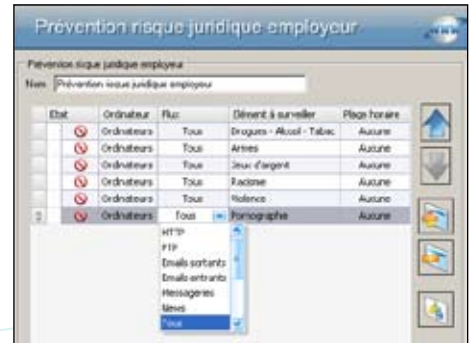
Prévention risque juridique employeur

Prévention risque juridique employeur

Nom Prévention risque juridique employeur

| | Etat | Ordinateur | Flux | Elément à surveiller | Plage horaire |
|---|---|---|---|---|---|
| | | Ordinateurs | Tous | Drogues - Alcool - Tabac | Aucune |
| | | Ordinateurs | Tous | Armes | Aucune |
| | | Ordinateurs | Tous | Jeux d'argent | Aucune |
| | | Ordinateurs | Tous | Racisme | Aucune |
| | | Ordinateurs | Tous | Violence | Aucune |
| | | Ordinateurs | Tous | Pornographie | Aucune |

HTTP
FTP
Emails sortants
Emails entrants
Messageries
News
Tous